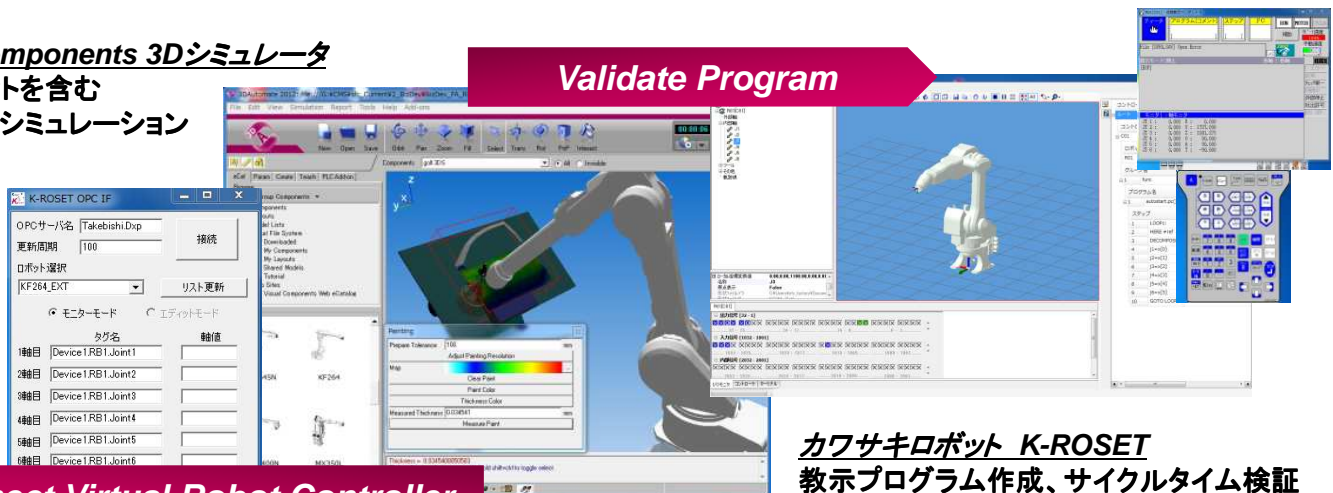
mponents 3Dシミュレータ
トを含む
シミュレーション

Validate Program

3DAutomate 2012 - File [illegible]

File Edit View Simulation Report Tools Help Add-ons

New Open Save Orbit Pan Zoom Fill Select Trans Rot PnP Interact

Components

eCat Param Create Teach PLC Addon

Visual Components Web eCatalog

K-ROSET OPC IF

OPCサーバ名 Takebishi.Dxp
更新周期 100
接続
ロボット選択
KF264_EXT
リスト更新
モニターモード エディットモード
タグ名 軸値
1軸目 Device1.RB1.Joint1
2軸目 Device1.RB1.Joint2
3軸目 Device1.RB1.Joint3
4軸目 Device1.RB1.Joint4
5軸目 Device1.RB1.Joint5
6軸目 Device1.RB1.Joint6

KF264

MX350L

Painting
Prepare Tolerance 100 mm
Adjust Painting Resolution
Map
Clear Paint
Paint Color
Thickness Color
Measured Thickness 0.034541 mm
Measure Paint

Thickness = 0.0345400050

oot Virtual Robot Controller

カワサキロボット K-ROSET
教示プログラム作成、サイクルタイム検証